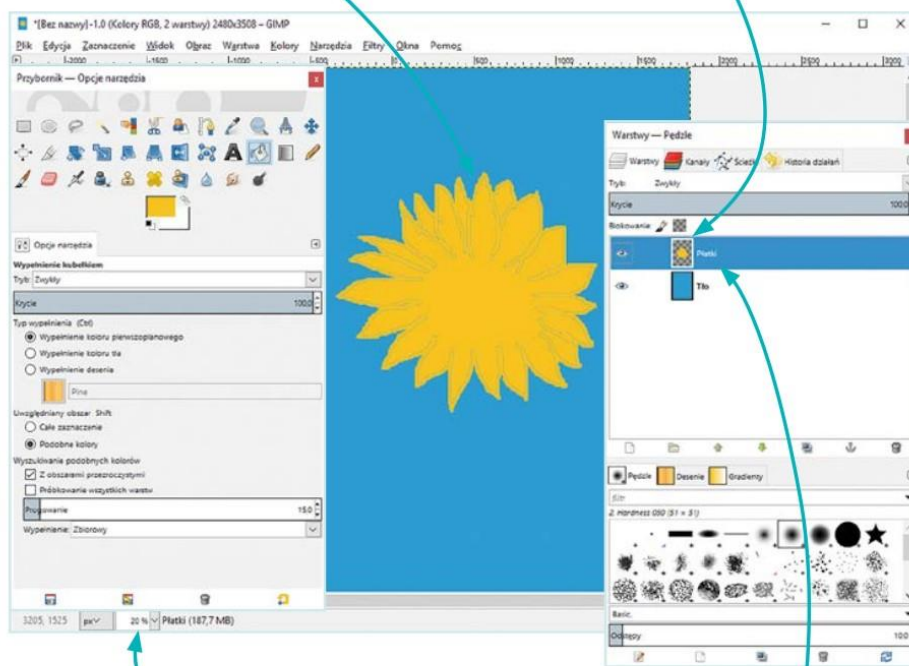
*[Bez nazwy]-1.0 (Kolory RGB, 2 warstwy) 2480x3508 – GIMP

Plik Edycja Zaznaczenie Widok Obraz Warstwa Kolory Narzędzia Filtry Okna Pomoc

Przybornik — Opcje narzędzia

Opcje narzędzia

Wypełnienie kubełkiem

Tryb: Zwykły

Krycie 100,0

Typ wypełnienia (Ctrl)

Wypełnienie koloru pierwszoplanowego

Wypełnienie koloru tła

Wypełnienie desenia

Pine

Uwzględniany obszar Shift

Całe zaznaczenie

Podobne kolory

Wyszukiwanie podobnych kolorów

Z obszarami przezroczystymi

Próbkowanie wszystkich warstw

Progowanie 15,0

Wypełnienie: Zbiorowy

3205, 1525 px 20 % Płatki (187,7 MB)

Warstwy — Pędzle

Warstwy Kanały Ścieżki Historia działań

Tryb: Zwykły

Krycie 100,0

Blokowanie:

Płatki

Tło

Pędzle Desenie Gradienty

2. Hardness 050 (51 × 51)

Basic,

Odstępy 10,0